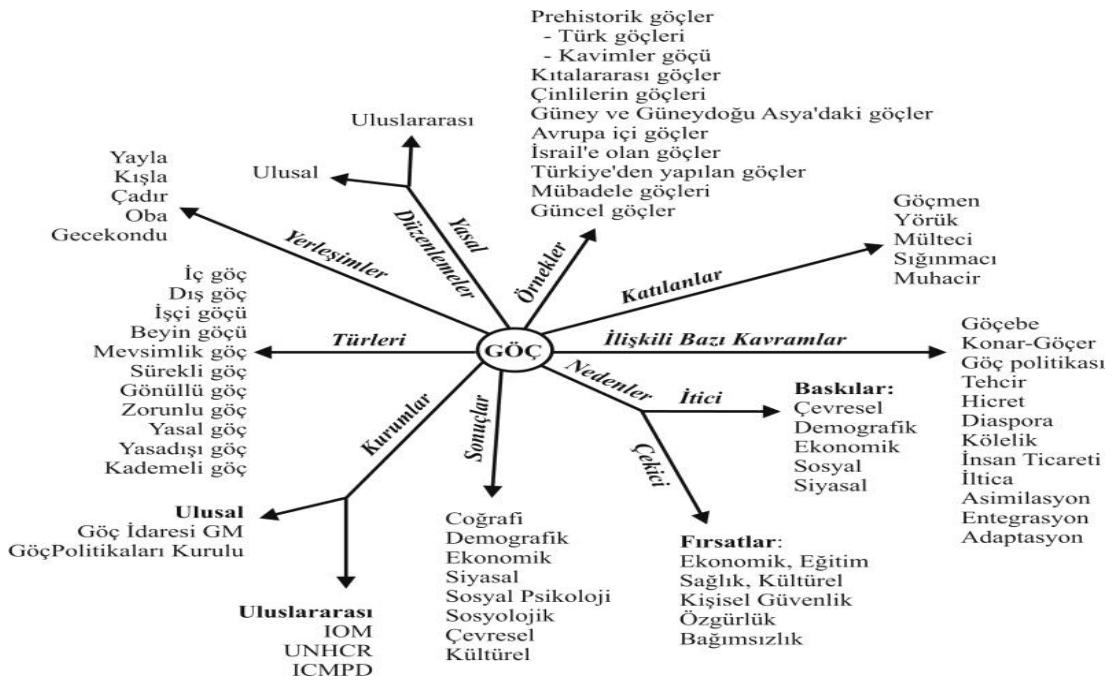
GÖÇ

Örnekler
Prehistorik göçler
- Türk göçleri
- Kavimler göçü
Kıtalararası göçler
Çinlilerin göçleri
Güney ve Güneydoğu Asya'daki göçler
Avrupa içi göçler
İsrail'e olan göçler
Türkiye'den yapılan göçler
Mübadele göçleri
Güncel göçler

Yasal Düzenlemeler
Uluslararası
Ulusal

Yerleşimler
Yayla
Kışla
Çadır
Oba
Gecekondu

Katılanlar
Göçmen
Yörük
Mülteci
Sığınmacı
Muhacir

Türleri
İç göç
Dış göç
İşçi göçü
Beyin göçü
Mevsimlik göç
Sürekli göç
Gönüllü göç
Zorunlu göç
Yasal göç
Yasadışı göç
Kademeli göç

İlişkili Bazı Kavramlar
Göçebe
Konar-Göçer
Göç politikası
Tehcir
Hicret
Diaspora
Kölelik
İnsan Ticareti
İltica
Asimilasyon
Entegrasyon
Adaptasyon

Nedenler
İtici
Baskılar:
Çevresel
Demografik
Ekonomik
Sosyal
Siyasal

Çekici
Fırsatlar:
Ekonomik, Eğitim
Sağlık, Kültürel
Kişisel Güvenlik
Özgürlük
Bağımsızlık

Sonuçlar
Coğrafi
Demografik
Ekonomik
Siyasal
Sosyal Psikoloji
Sosyolojik
Çevresel
Kültürel

Kurumlar
Ulusal
Göç İdaresi GM
GöçPolitikaları Kurulu

Uluslararası
IOM
UNHCR
ICMPD